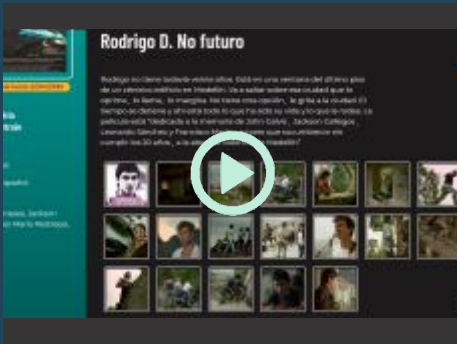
Rodrigo D. No futuro

Rodrigo no tiene todavía veinte años. Está en una ventana del último piso de un edificio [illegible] en Medellín. Va a saltar sobre esa ciudad que lo oprime, la llama, lo margina. No tiene otra opción, le grita a la ciudad. El tiempo es demonio y el viento todo lo que ha sido su vida y lo que le rodea. La película está "dedicada a la memoria de John Galvis, Jackson Gallego, Leonardo Sánchez y Francisco Marín, actores que murieron antes de cumplir los 20 años, y a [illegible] en Medellín"